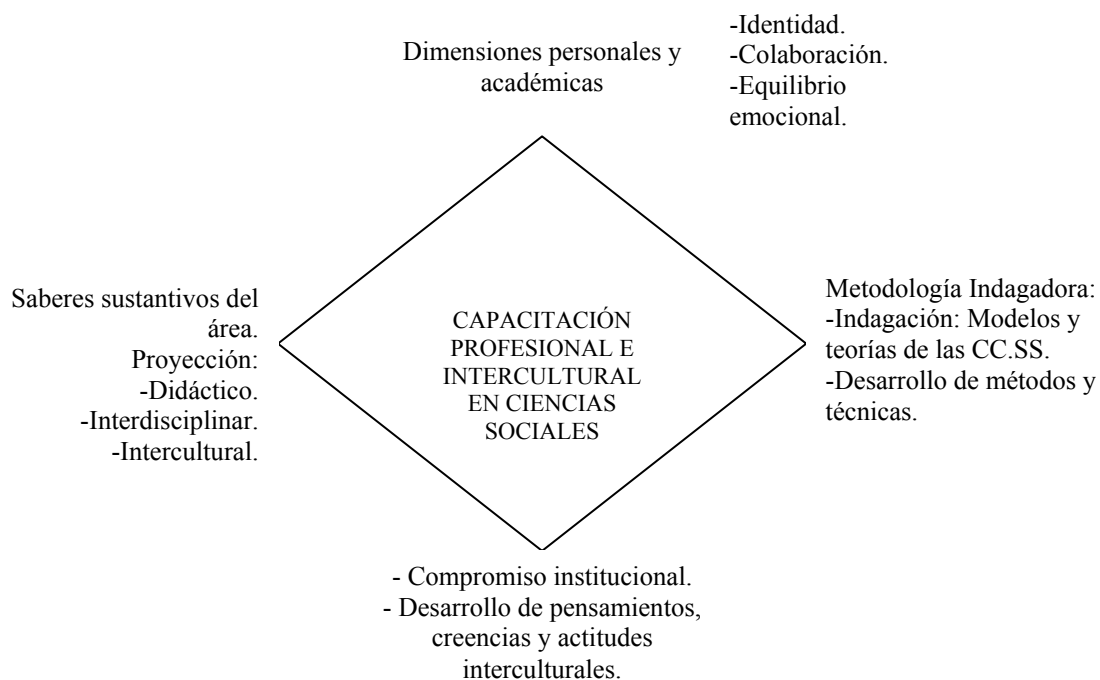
Dimensiones personales y académicas

-Identidad.
-Colaboración.
-Equilibrio emocional.

Saberes sustantivos del área.
Proyección:
-Didáctico.
-Interdisciplinar.
-Intercultural.

CAPACITACIÓN PROFESIONAL E INTERCULTURAL EN CIENCIAS SOCIALES

Metodología Indagadora:
-Indagación: Modelos y teorías de las CC.SS.
-Desarrollo de métodos y técnicas.

- Compromiso institucional.
- Desarrollo de pensamientos, creencias y actitudes interculturales.